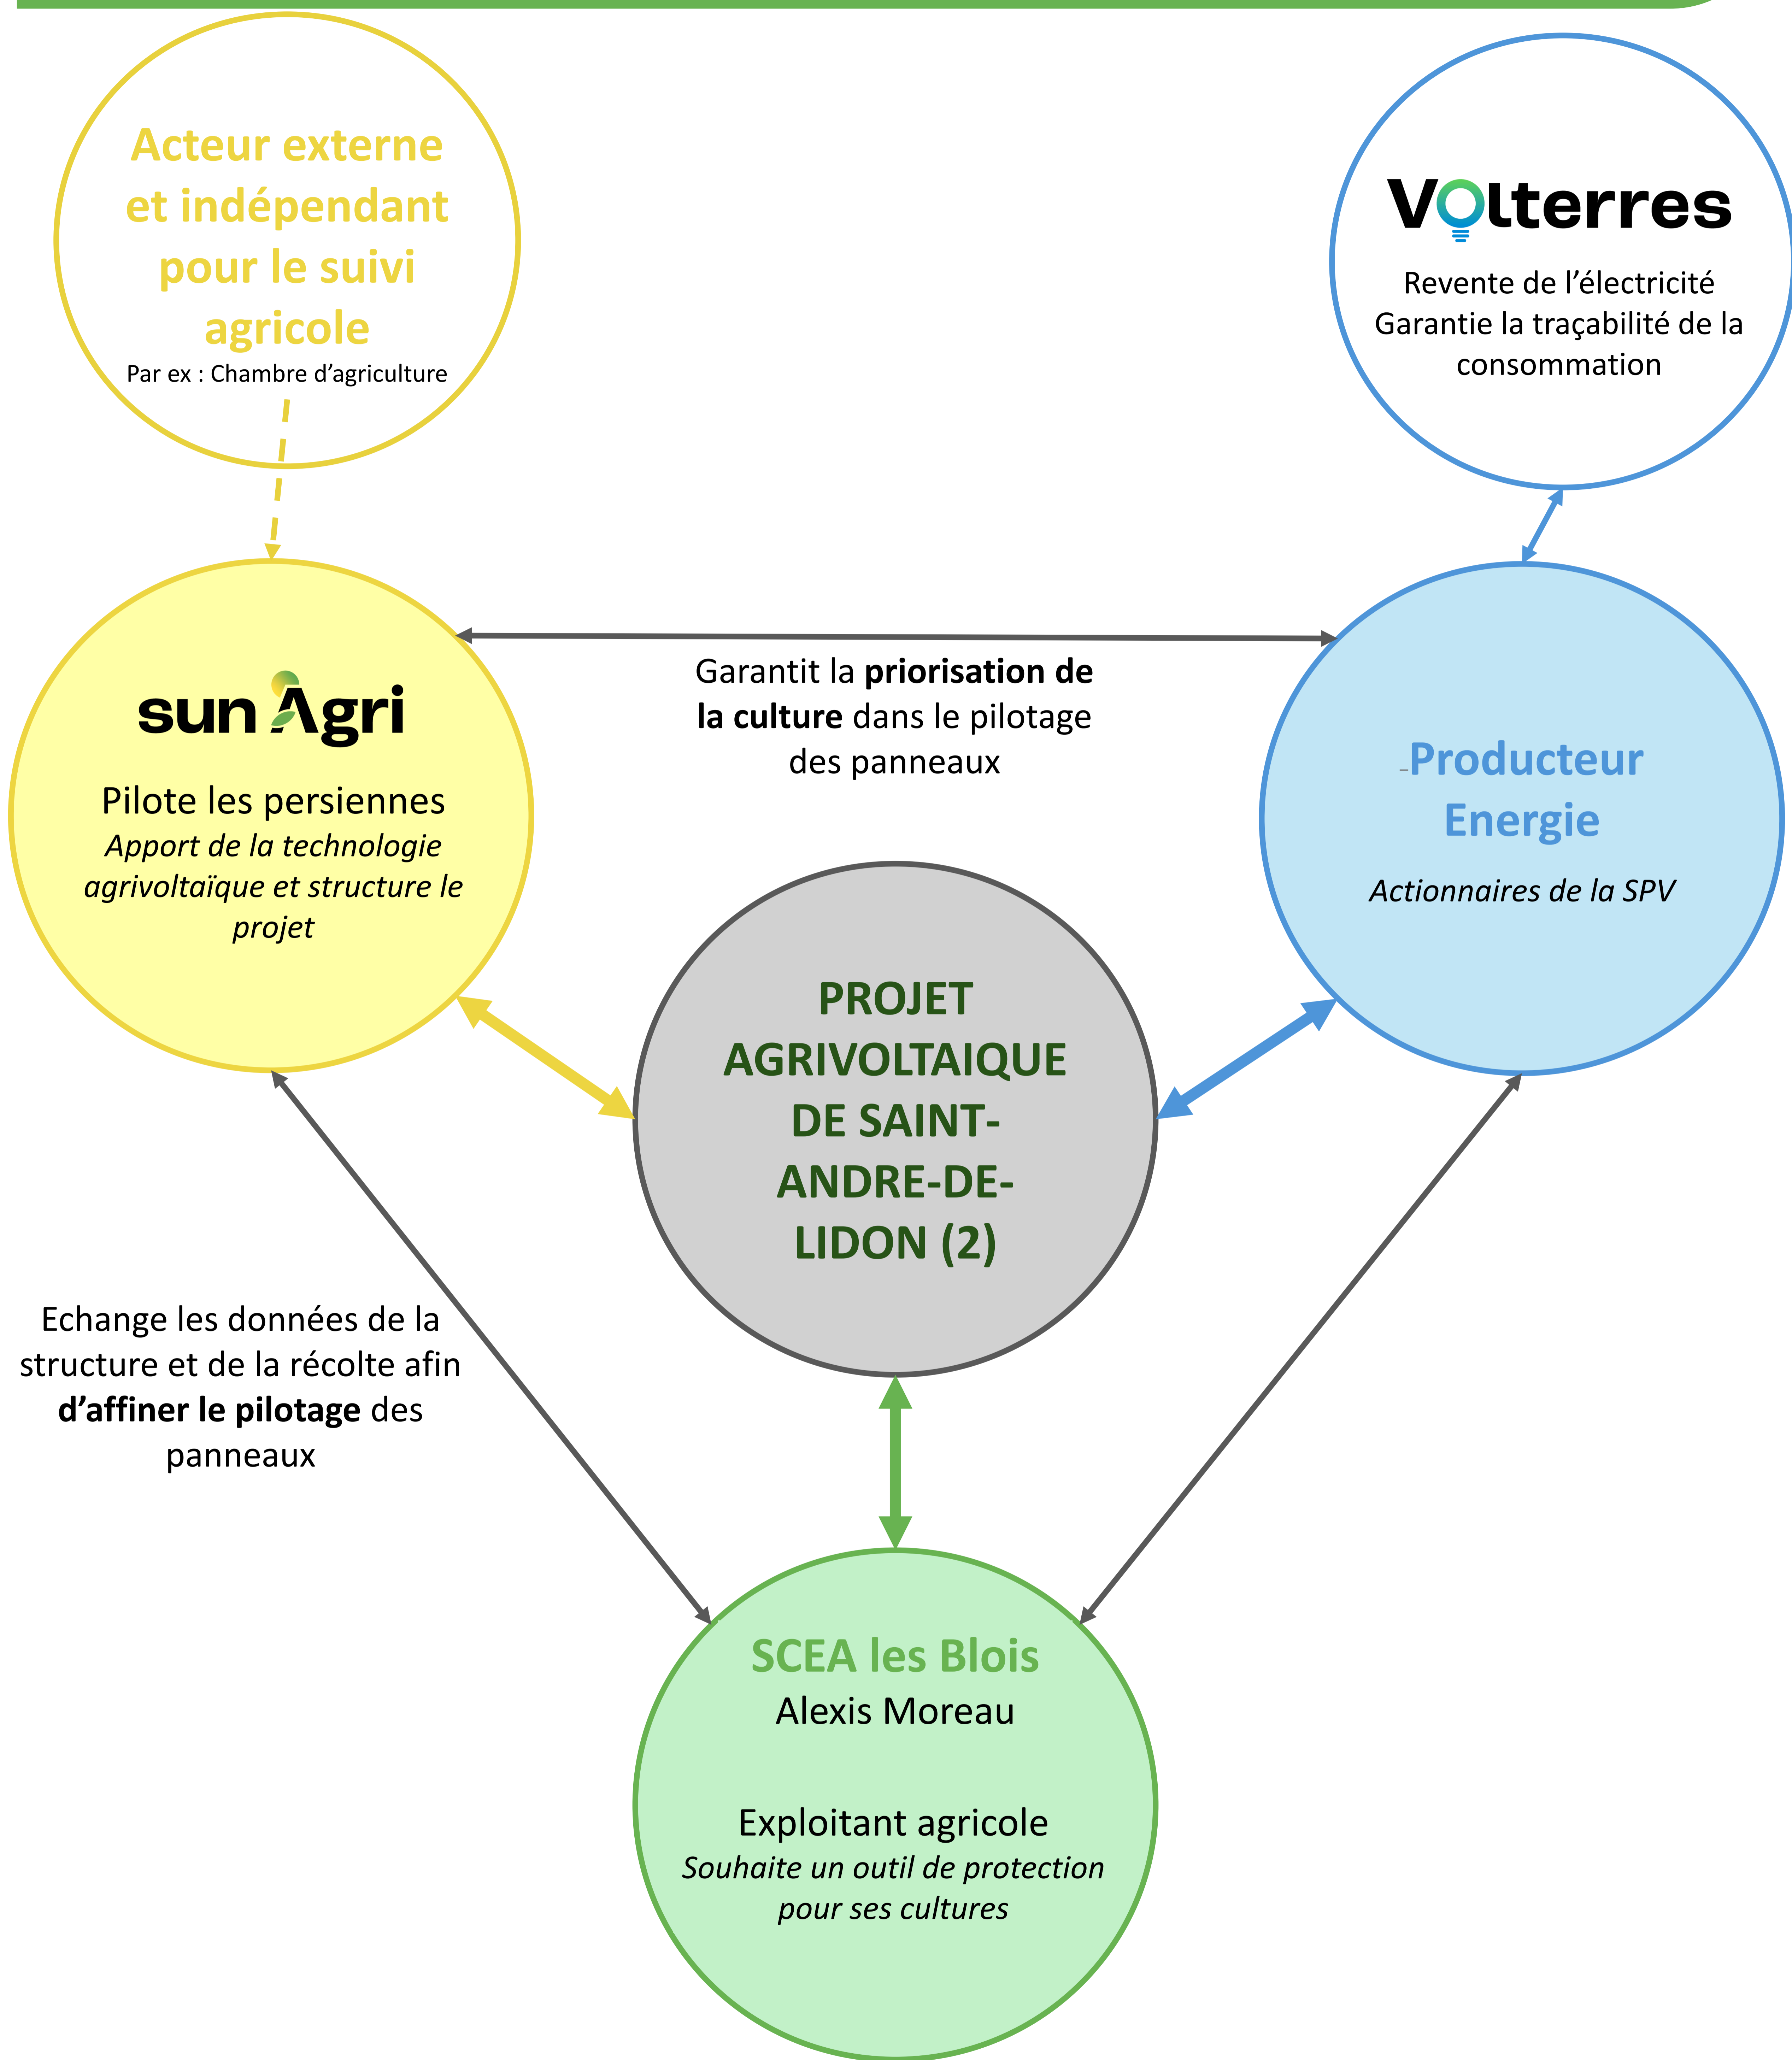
Acteur externe et indépendant pour le suivi agricole
Par ex : Chambre d'agriculture

Volterres
Revente de l'électricité
Garantie la traçabilité de la consommation

sun Agri
Pilote les persiennes
*Apport de la technologie agrivoltaïque et structure le projet*

Garantit la **priorisation de la culture** dans le pilotage des panneaux

Producteur Energie
*Actionnaires de la SPV*

PROJET AGRIVOLTAIQUE DE SAINT-ANDRE-DE-LIDON (2)

Echange les données de la structure et de la récolte afin **d'affiner le pilotage** des panneaux

SCEA les Blois
Alexis Moreau

Exploitant agricole
*Souhaite un outil de protection pour ses cultures*